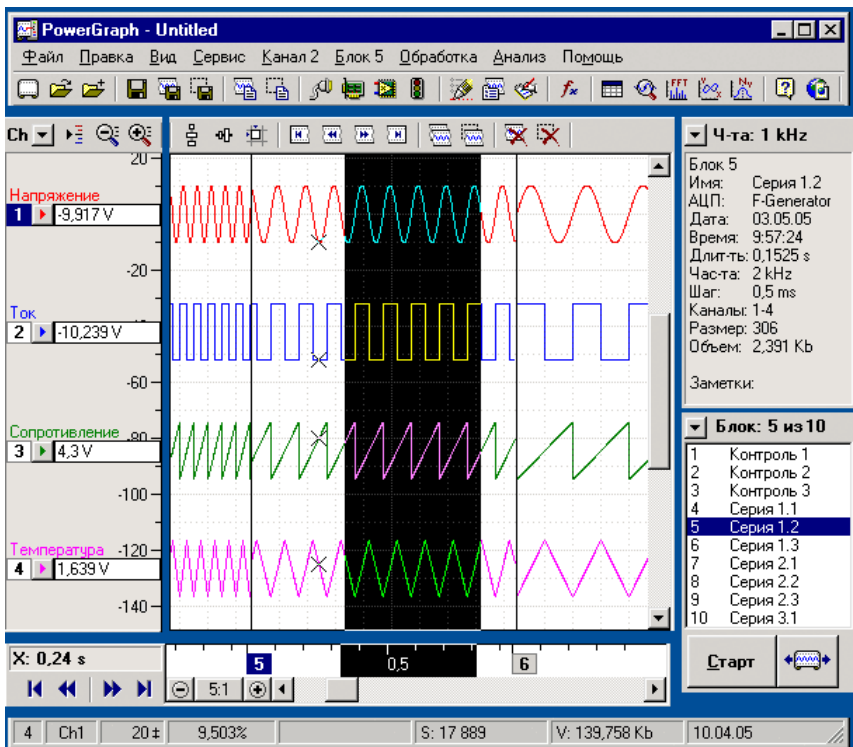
PowerGraph - Untitled

Файл Правка Вид Сервис Канал 2 Блок 5 Обработка Анализ Помощь

Ch

20

Напряжение
1 -9,917 V

-20

Ток
2 -10,239 V

-60

Сопротивление -80
3 4,3 V

-100

Температура -120
4 1,639 V

-140

Ч-та: 1 kHz

Блок 5
Имя: Серия 1.2
АЦП: F-Generator
Дата: 03.05.05
Время: 9:57:24
Длит-ть: 0,1525 s
Час-та: 2 kHz
Шаг: 0,5 ms
Каналы: 1-4
Размер: 306
Объем: 2,391 Kb

Заметки:

Блок: 5 из 10

| | |
|---|---|
| 1 | Контроль 1 |
| 2 | Контроль 2 |
| 3 | Контроль 3 |
| 4 | Серия 1.1 |
| 5 | Серия 1.2 |
| 6 | Серия 1.3 |
| 7 | Серия 2.1 |
| 8 | Серия 2.2 |
| 9 | Серия 2.3 |
| 10 | Серия 3.1 |

X: 0,24 s

5 0,5 6

5:1

Старт

4 | Ch1 | 20± | 9,503% | | S: 17 889 | V: 139,758 Kb | 10.04.05